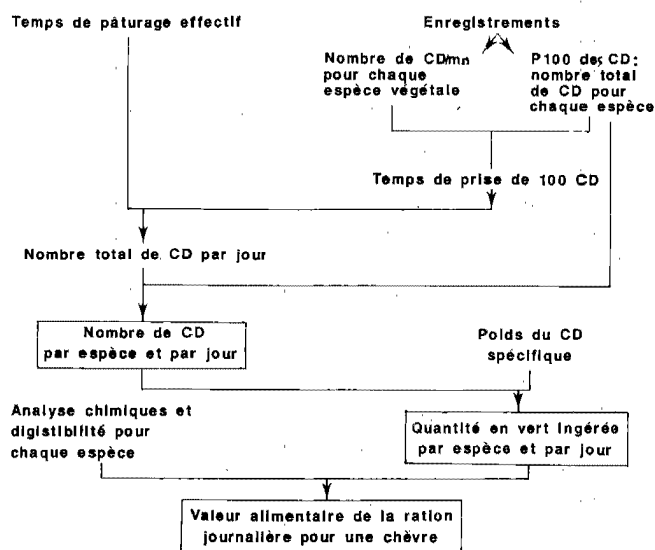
Temps de pâturage effectif

Enregistrements

Nombre de CD/mn pour chaque espèce végétale

P100 des CD: nombre total de CD pour chaque espèce

Temps de prise de 100 CD

Nombre total de CD par jour

Nombre de CD par espèce et par jour

Poids du CD spécifique

Analyse chimiques et digistibilité pour chaque espèce

Quantité en vert ingérée par espèce et par jour

Valeur alimentaire de la ration journalière pour une chèvre